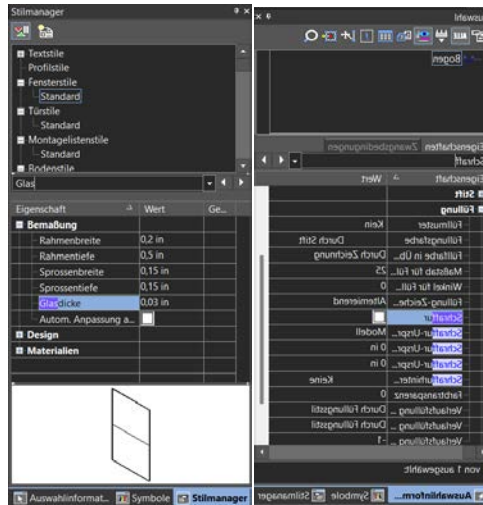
Stilmanager

Textstile
Profilstile
Fensterstile
Standard
Türstile
Standard
Montagelistenstile
Standard
Bodenstile

Glas

| Eigenschaft | Wert | Ge... |
|---|---|---|
| Bemaßung | | |
| Rahmenbreite | 0,2 in | |
| Rahmentiefe | 0,5 in | |
| Sprossenbreite | 0,15 in | |
| Sprossentiefe | 0,15 in | |
| Glasdicke | 0,03 in | |
| Autom. Anpassung a... | | |
| Design | | |
| Materialien | | |

Auswahlinformat... Symbole Stilmanager

Auswahl

Bogen

Eigenschaften Zwangsbedingungen

Schraff

| Eigenschaft | Wert |
|---|---|
| Stift | |
| Füllung | |
| Füllmuster | Kein |
| Füllungsfarbe | Durch Stift |
| Füllfarbe für Üb... | Durch Zeichnung |
| Maßstab für Füll... | 25 |
| Winkel für Füll... | 0 |
| Füllungs-Zeiche... | Alternierend |
| Schraffur | |
| Schraffur-Urspr... | |
| Schraffur-Urspr... | Modell |
| Schraffur-Urspr... | 0 in |
| Schraffur-Urspr... | 0 in |
| Schraffurhinter... | Keine |
| Farbtransparenz | 0 |
| Verlaufsfüllung ... | Durch Füllungsstil |
| Verlaufsfüllung ... | Durch Füllungsstil |
| Verlaufsfüllung ... | 1 |

1 von 1 ausgewählt

Stilmanager Symbole Auswahlinform...